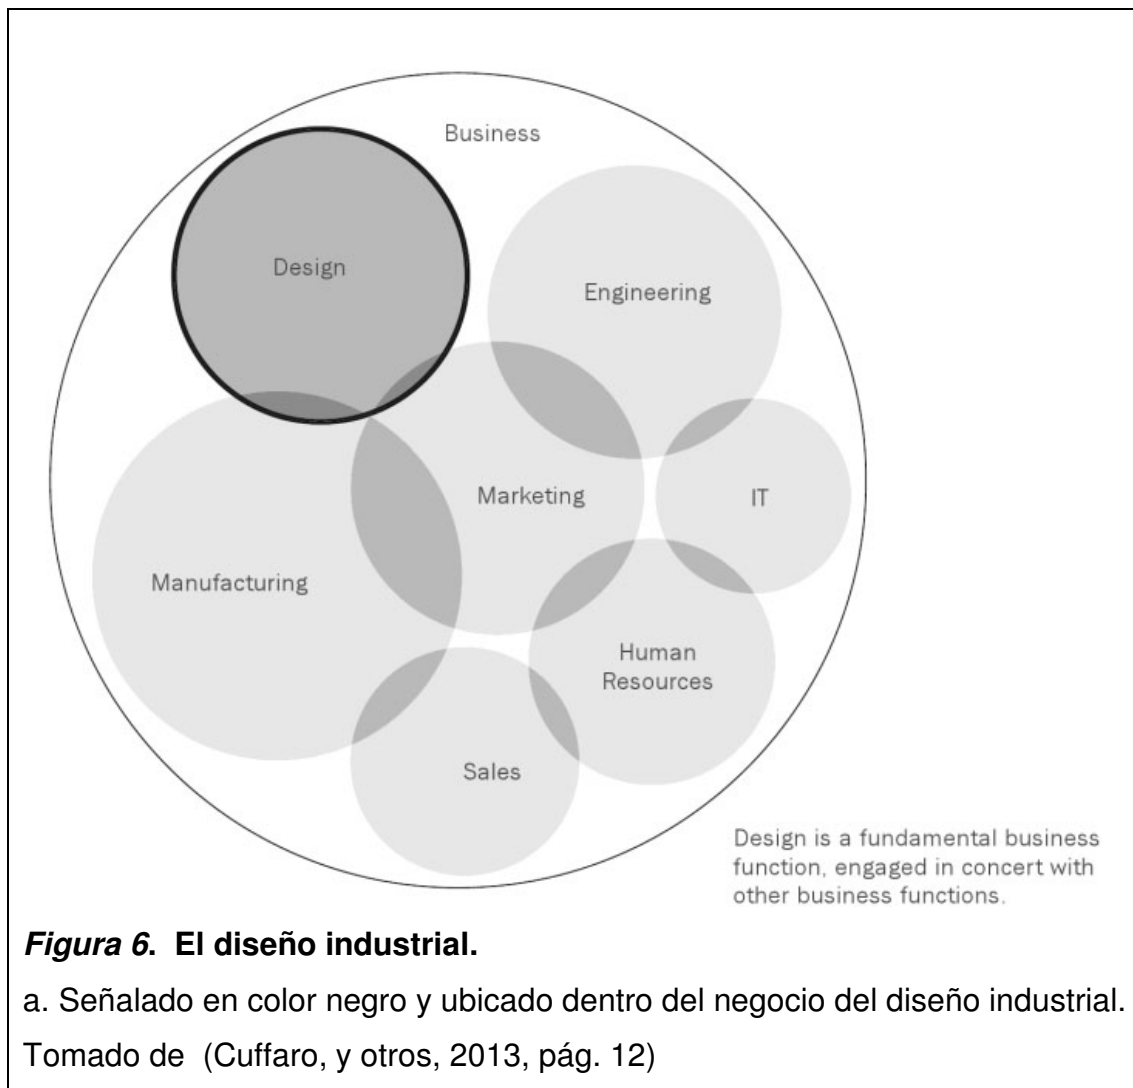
Business

Design

Engineering

Marketing

IT

Manufacturing

Human Resources

Sales

Design is a fundamental business function, engaged in concert with other business functions.

***Figura 6*. El diseño industrial.**

a. Señalado en color negro y ubicado dentro del negocio del diseño industrial.

Tomado de (Cuffaro, y otros, 2013, pág. 12)